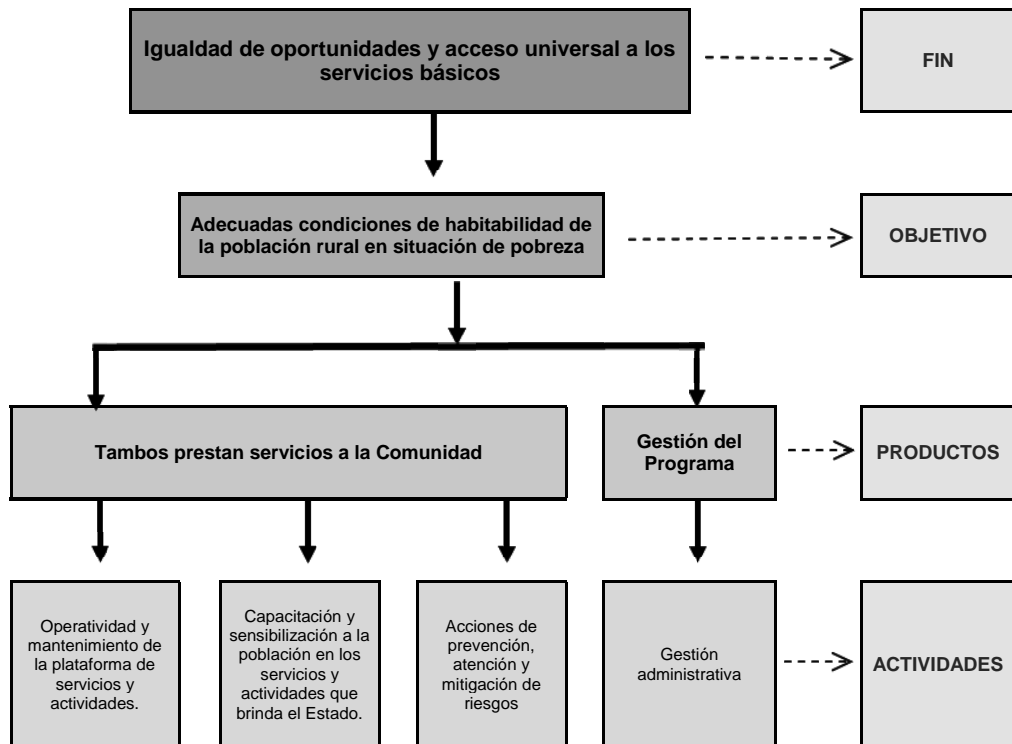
Igualdad de oportunidades y acceso universal a los servicios básicos

FIN

Adecuadas condiciones de habitabilidad de la población rural en situación de pobreza

OBJETIVO

Tambos prestan servicios a la Comunidad

Gestión del Programa

PRODUCTOS

Operatividad y mantenimiento de la plataforma de servicios y actividades.

Capacitación y sensibilización a la población en los servicios y actividades que brinda el Estado.

Acciones de prevención, atención y mitigación de riesgos

Gestión administrativa

ACTIVIDADES